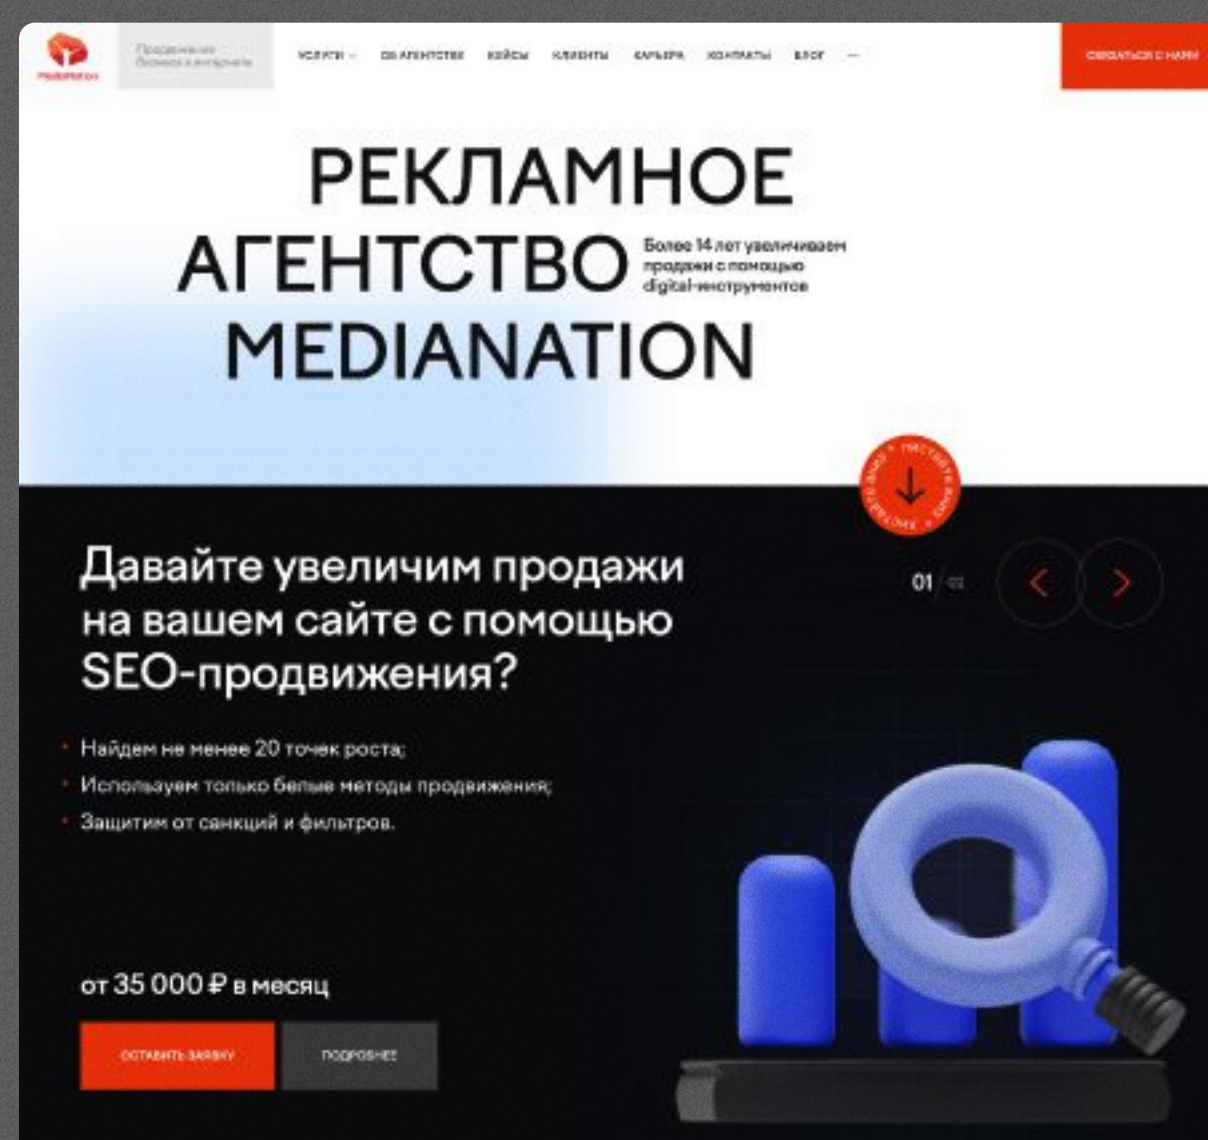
MediaNation

Продвижение бизнеса в интернете

УСЛУГИ ОБ АГЕНТСТВЕ КЕЙСЫ КЛИЕНТЫ КАРЬЕРА КОНТАКТЫ БЛОГ ...

СВЯЗАТЬСЯ С НАМИ

РЕКЛАМНОЕ АГЕНТСТВО MEDIANATION

Более 14 лет увеличиваем продажи с помощью digital-инструментов

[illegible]

Давайте увеличим продажи на вашем сайте с помощью SEO-продвижения?

01 / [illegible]

Найдем не менее 20 точек роста;

Используем только белые методы продвижения;

Защитим от санкций и фильтров.

от 35 000 ₽ в месяц

ОСТАВИТЬ ЗАЯВКУ

ПОДРОБНЕЕ